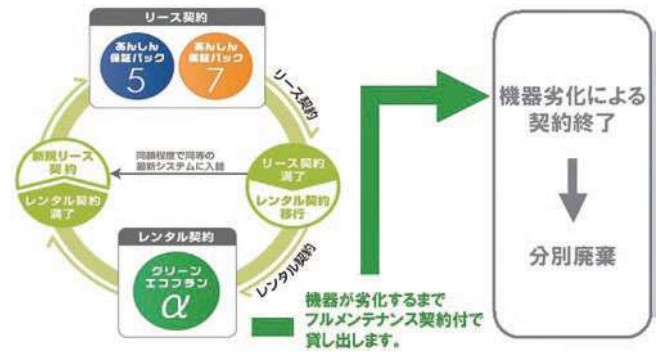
リース契約

あんしん保証パック 5

あんしん保証パック 7

リース契約

リース契約満了

レンタル契約移行

同額程度で同等の最新システムに入替

新規リース契約

レンタル契約満了

レンタル契約

グリーンエコプラン $\alpha$

レンタル契約

機器劣化による契約終了

分別廃棄

機器が劣化するまでフルメンテナンス契約付で貸し出します。